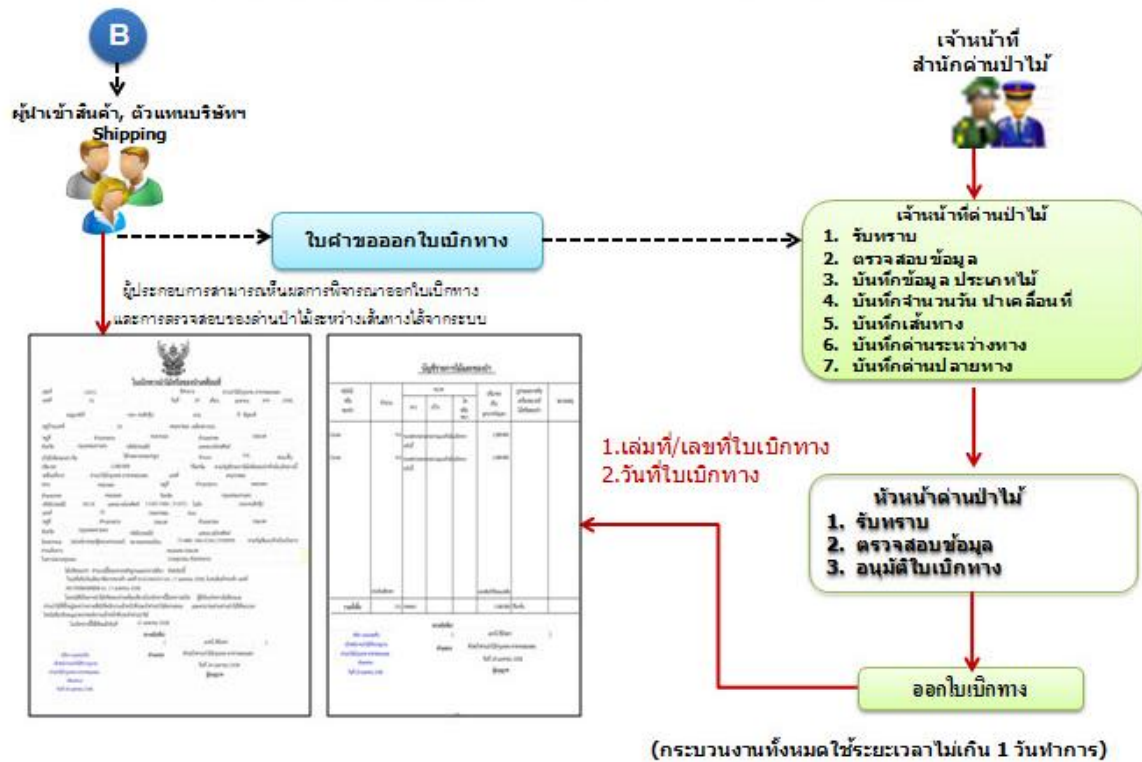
B

ผู้นำเข้าสินค้า, ตัวแทนบริษัทฯ Shipping

เจ้าหน้าที่
สำนักด่านป่าไม้

ใบคำขอออกใบเบิกทาง

เจ้าหน้าที่ด่านป่าไม้
1. รับทราบ
2. ตรวจสอบข้อมูล
3. บันทึกข้อมูล ประเภทไม้
4. บันทึกจำนวนวัน นำเคลื่อนที่
5. บันทึกเส้นทาง
6. บันทึกด่านระหว่างทาง
7. บันทึกด่านปลายทาง

ผู้ประกอบการสามารถเห็นผลการพิจารณาออกใบเบิกทาง และการตรวจสอบของด่านป่าไม้ระหว่างเส้นทางได้จากระบบ

ใบเบิกทางนำไม้หรือของป่าเคลื่อนที่

บัญชีรายการไม้และของป่า

1.เล่มที่/เลขที่ใบเบิกทาง
2.วันที่ใบเบิกทาง

หัวหน้าด่านป่าไม้
1. รับทราบ
2. ตรวจสอบข้อมูล
3. อนุมัติใบเบิกทาง

ออกใบเบิกทาง

(กระบวนงานทั้งหมดใช้ระยะเวลาไม่เกิน 1 วันทำการ)